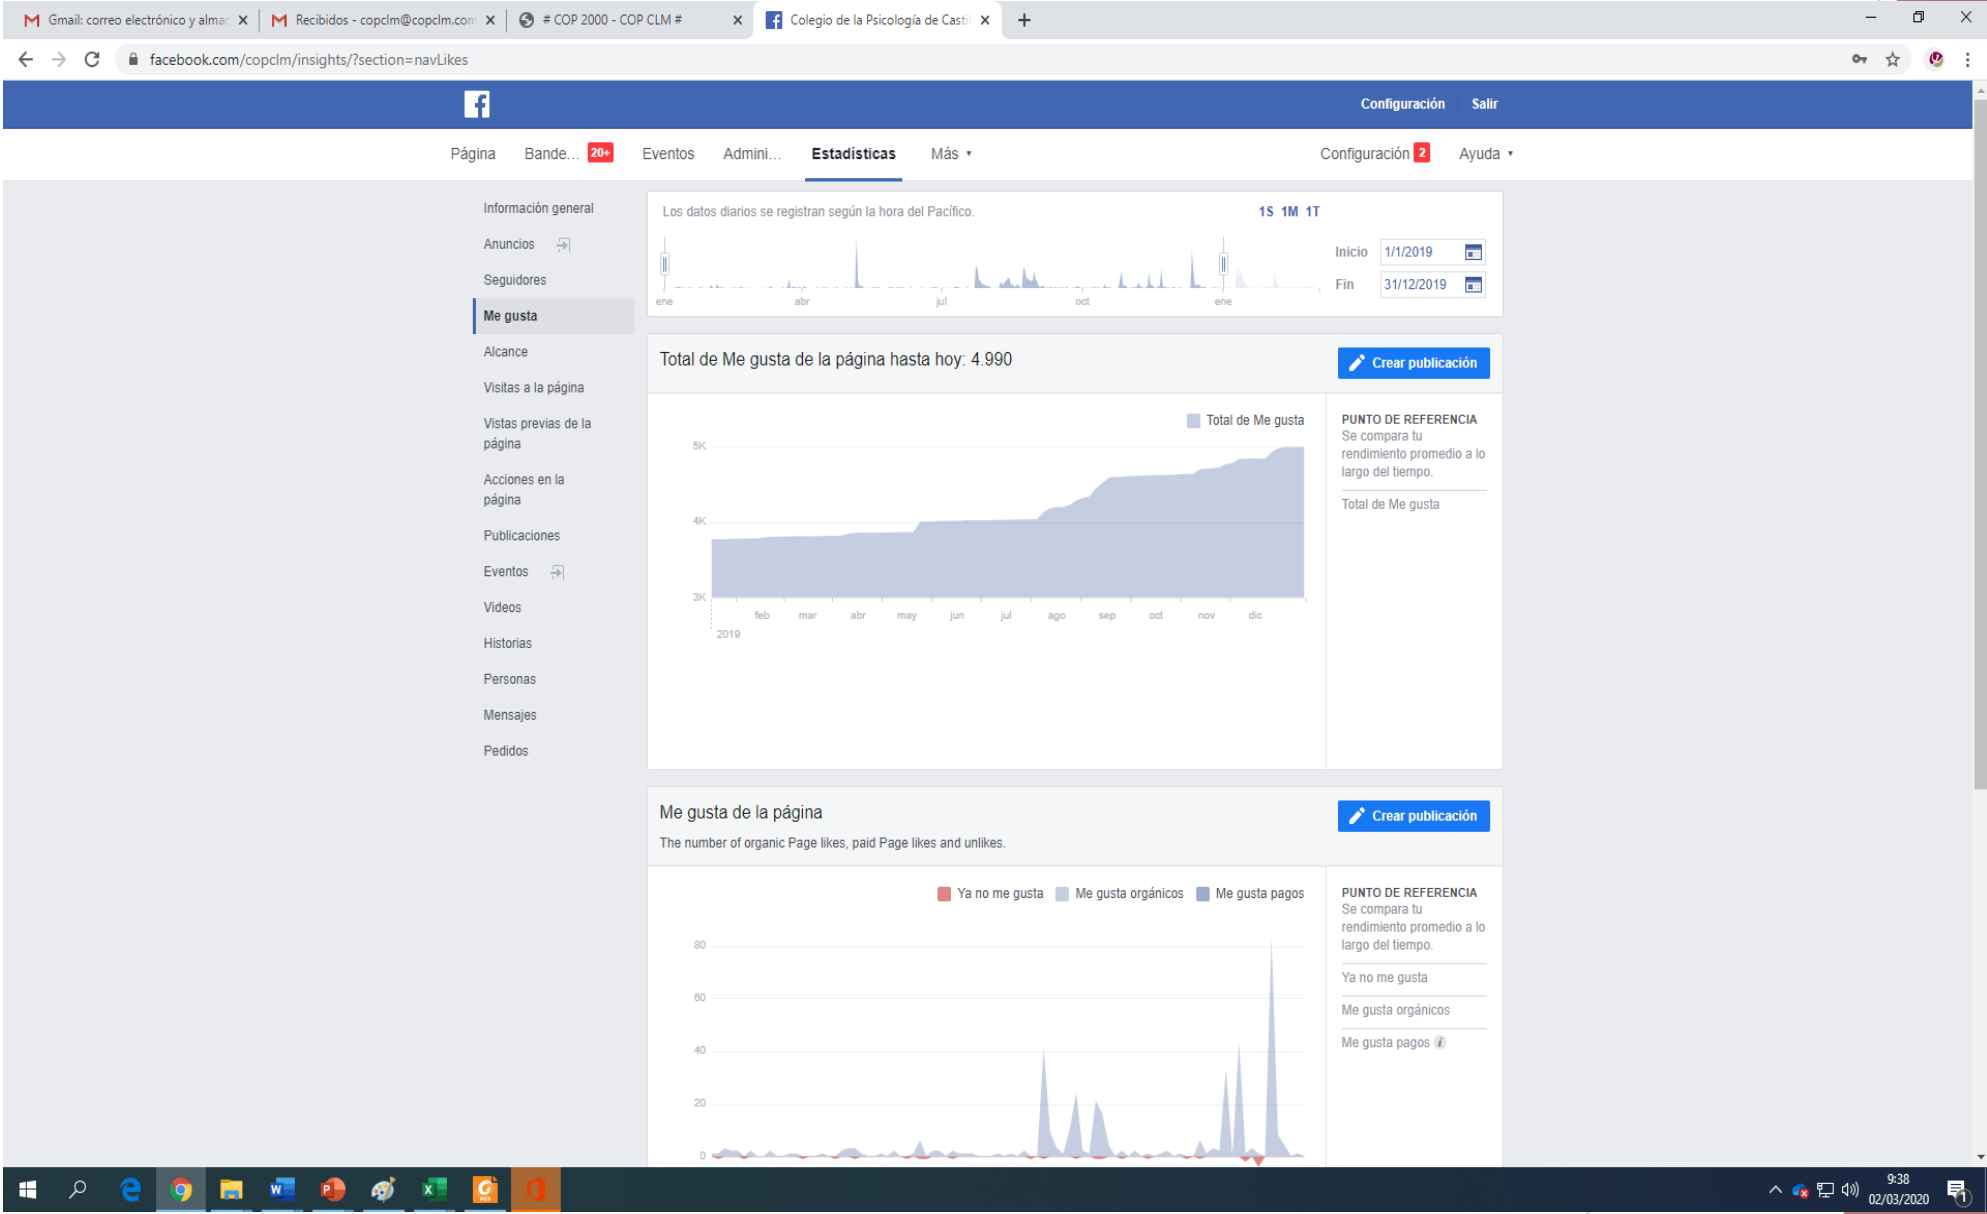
Gmail: correo electrónico y almac ×
Recibidos - copclm@copclm.com ×
# COP 2000 - COP CLM # ×
Colegio de la Psicología de Castil ×
+

facebook.com/copclm/insights/?section=navLikes

Configuración Salir

Página Bande... 20+ Eventos Admini... Estadísticas Más ▾ Configuración 2 Ayuda ▾

Información general
Anuncios
Seguidores
Me gusta
Alcance
Visitas a la página
Vistas previas de la página
Acciones en la página
Publicaciones
Eventos
Videos
Historias
Personas
Mensajes
Pedidos

Los datos diarios se registran según la hora del Pacífico. 1S 1M 1T

ene abr jul oct ene

Inicio 1/1/2019
Fin 31/12/2019

Total de Me gusta de la página hasta hoy: 4.990

Crear publicación

Total de Me gusta

5K
4K
3K
feb mar abr may jun jul ago sep oct nov dic
2019

PUNTO DE REFERENCIA
Se compara tu rendimiento promedio a lo largo del tiempo.

Total de Me gusta

Me gusta de la página

The number of organic Page likes, paid Page likes and unlikes.

Crear publicación

Ya no me gusta Me gusta orgánicos Me gusta pagos

80
60
40
20
0

PUNTO DE REFERENCIA
Se compara tu rendimiento promedio a lo largo del tiempo.

Ya no me gusta
Me gusta orgánicos
Me gusta pagos

9:38
02/03/2020